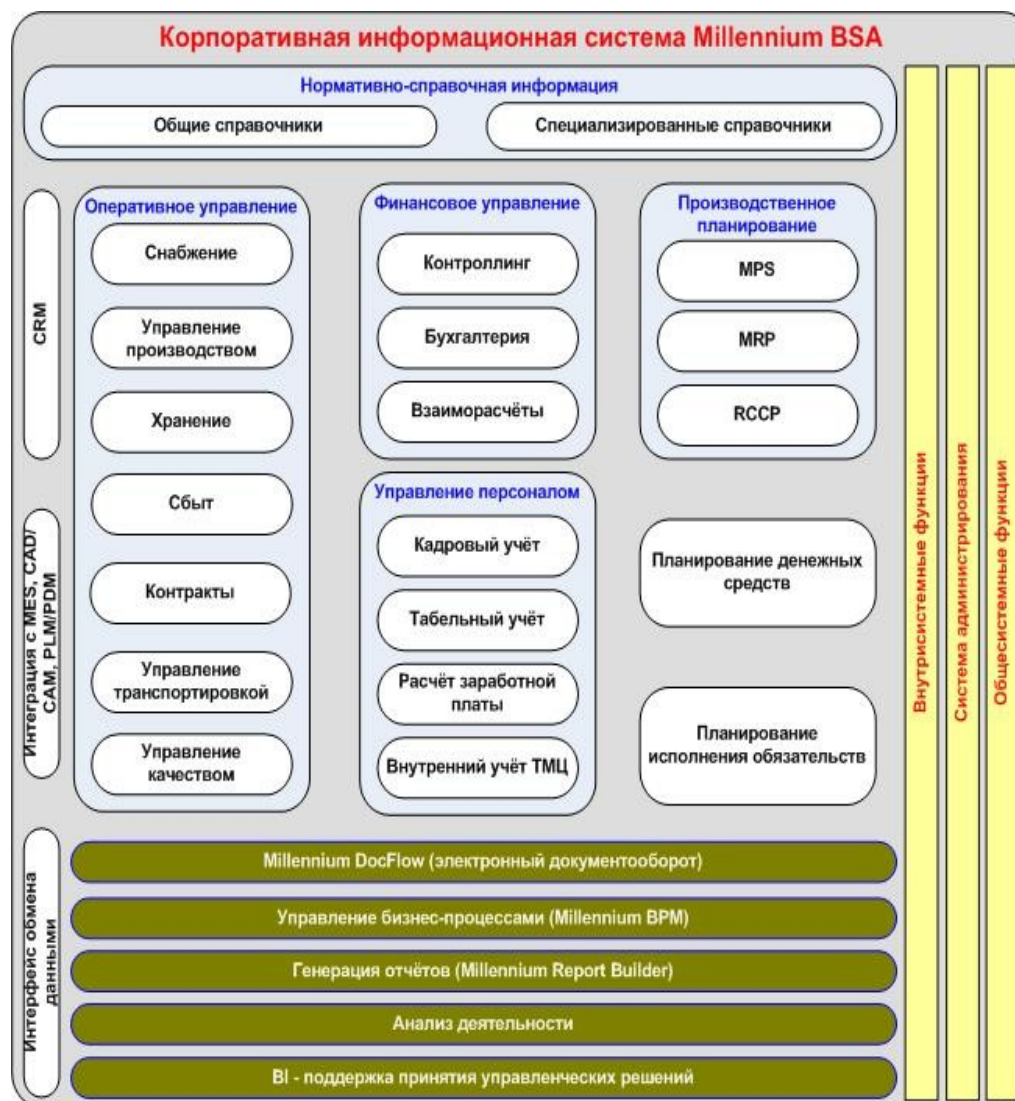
Корпоративная информационная система Millennium BSA

Нормативно-справочная информация

Общие справочники

Специализированные справочники

CRM

Интеграция с MES, CAD/CAM, PLM/PDM

Оперативное управление

Снабжение

Управление производством

Хранение

Сбыт

Контракты

Управление транспортировкой

Управление качеством

Финансовое управление

Контроллинг

Бухгалтерия

Взаиморасчёты

Управление персоналом

Кадровый учёт

Табельный учёт

Расчёт заработной платы

Внутренний учёт ТМЦ

Производственное планирование

MPS

MRP

RCCP

Планирование денежных средств

Планирование исполнения обязательств

Внутрисистемные функции

Система администрирования

Общесистемные функции

Интерфейс обмена данными

Millennium DocFlow (электронный документооборот)

Управление бизнес-процессами (Millennium BPM)

Генерация отчётов (Millennium Report Builder)

Анализ деятельности

BI - поддержка принятия управленческих решений